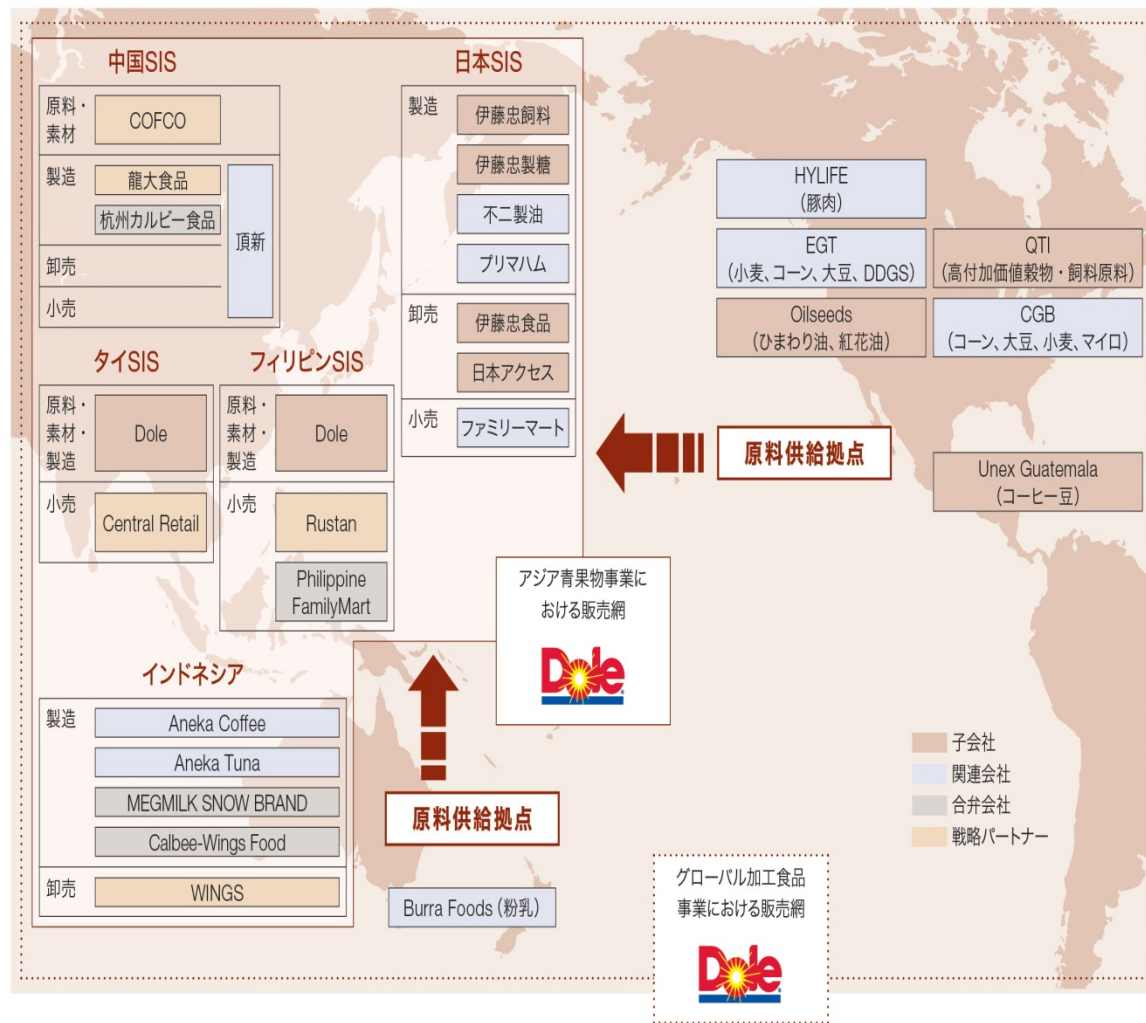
中国SIS

原料・素材 COFCO

製造 龍大食品

杭州カルビー食品

頂新

卸売

小売

日本SIS

製造 伊藤忠飼料

伊藤忠製糖

不二製油

プリマハム

卸売 伊藤忠食品

日本アクセス

小売 ファミリーマート

タイSIS

原料・素材・製造 Dole

小売 Central Retail

フィリピンSIS

原料・素材・製造 Dole

小売 Rustan

Philippine FamilyMart

インドネシア

製造 Aneka Coffee

Aneka Tuna

MEGMILK SNOW BRAND

Calbee-Wings Food

卸売 WINGS

HYLIFE (豚肉)

EGT (小麦、コーン、大豆、DDGS)

QTI (高付加価値穀物・飼料原料)

Oilseeds (ひまわり油、紅花油)

CGB (コーン、大豆、小麦、マイロ)

原料供給拠点

Unex Guatemala (コーヒー豆)

アジア青果物事業における販売網

Dole

原料供給拠点

Burra Foods (粉乳)

グローバル加工食品事業における販売網

Dole

子会社

関連会社

合弁会社

戦略パートナー